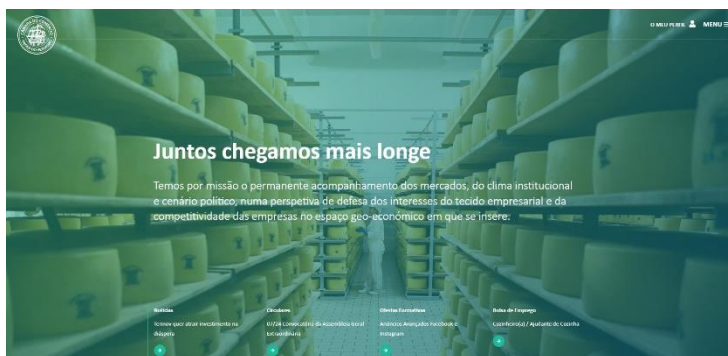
O MEU PERFIL MENU

Juntos chegamos mais longe

Temos por missão o permanente acompanhamento dos mercados, do clima institucional e cenário político, numa perspetiva de defesa dos interesses do tecido empresarial e da competitividade das empresas no espaço geo-económico em que se insere.

Notícias
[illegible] investimento na diáspora

Circulares
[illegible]

Ofertas Formativas
Anúncios Avançados Facebook e Instagram

Bolsa de Emprego
Cozinheiro(a) / Ajudante de Cozinha